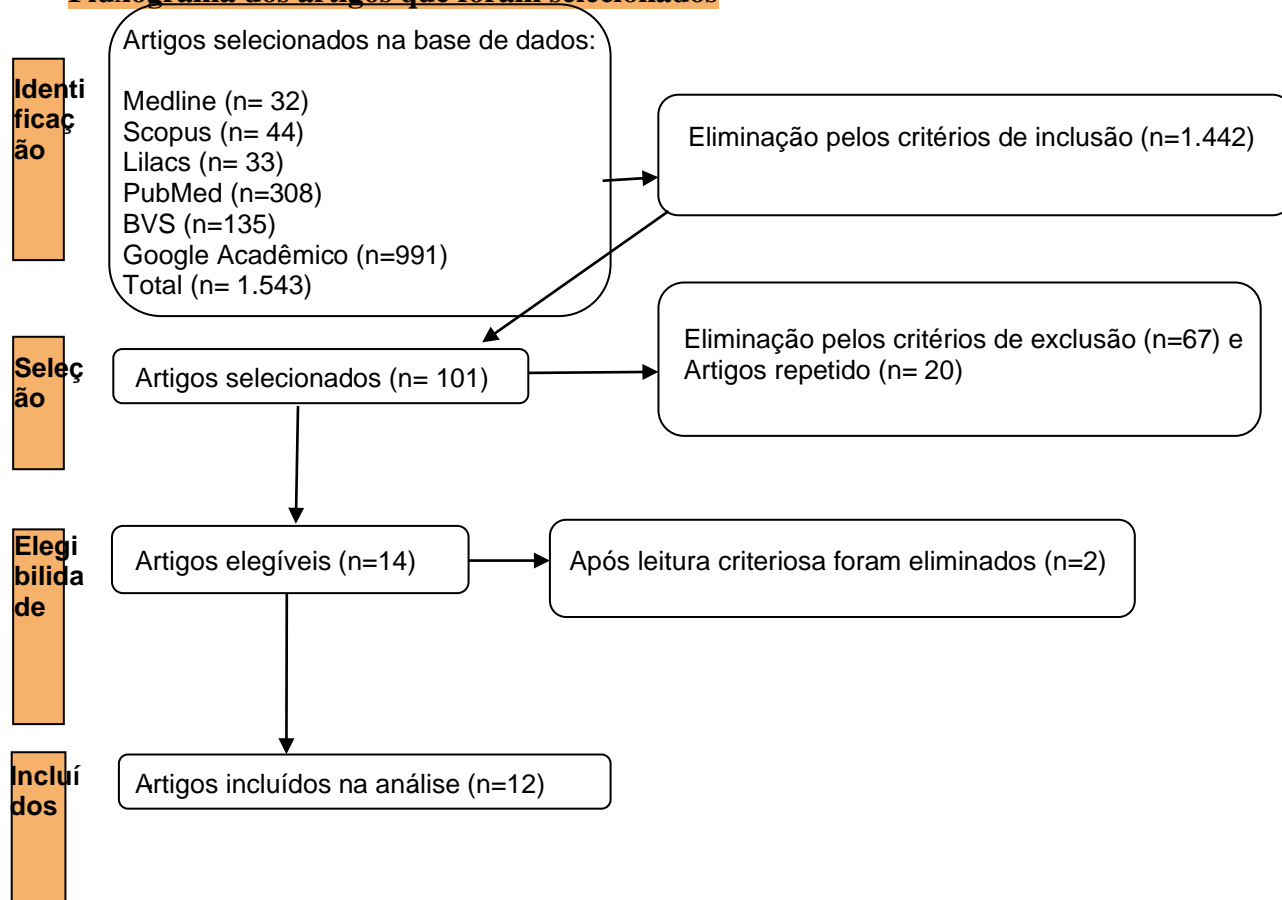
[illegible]

Identificação

Artigos selecionados na base de dados:

Medline (n= 32)
Scopus (n= 44)
Lilacs (n= 33)
PubMed (n=308)
BVS (n=135)
Google Acadêmico (n=991)
Total (n= 1.543)

Eliminação pelos critérios de inclusão (n=1.442)

Seleção

Artigos selecionados (n= 101)

Eliminação pelos critérios de exclusão (n=67) e Artigos repetido (n= 20)

Elegibilidade

Artigos elegíveis (n=14)

Após leitura criteriosa foram eliminados (n=2)

Incluídos

Artigos incluídos na análise (n=12)